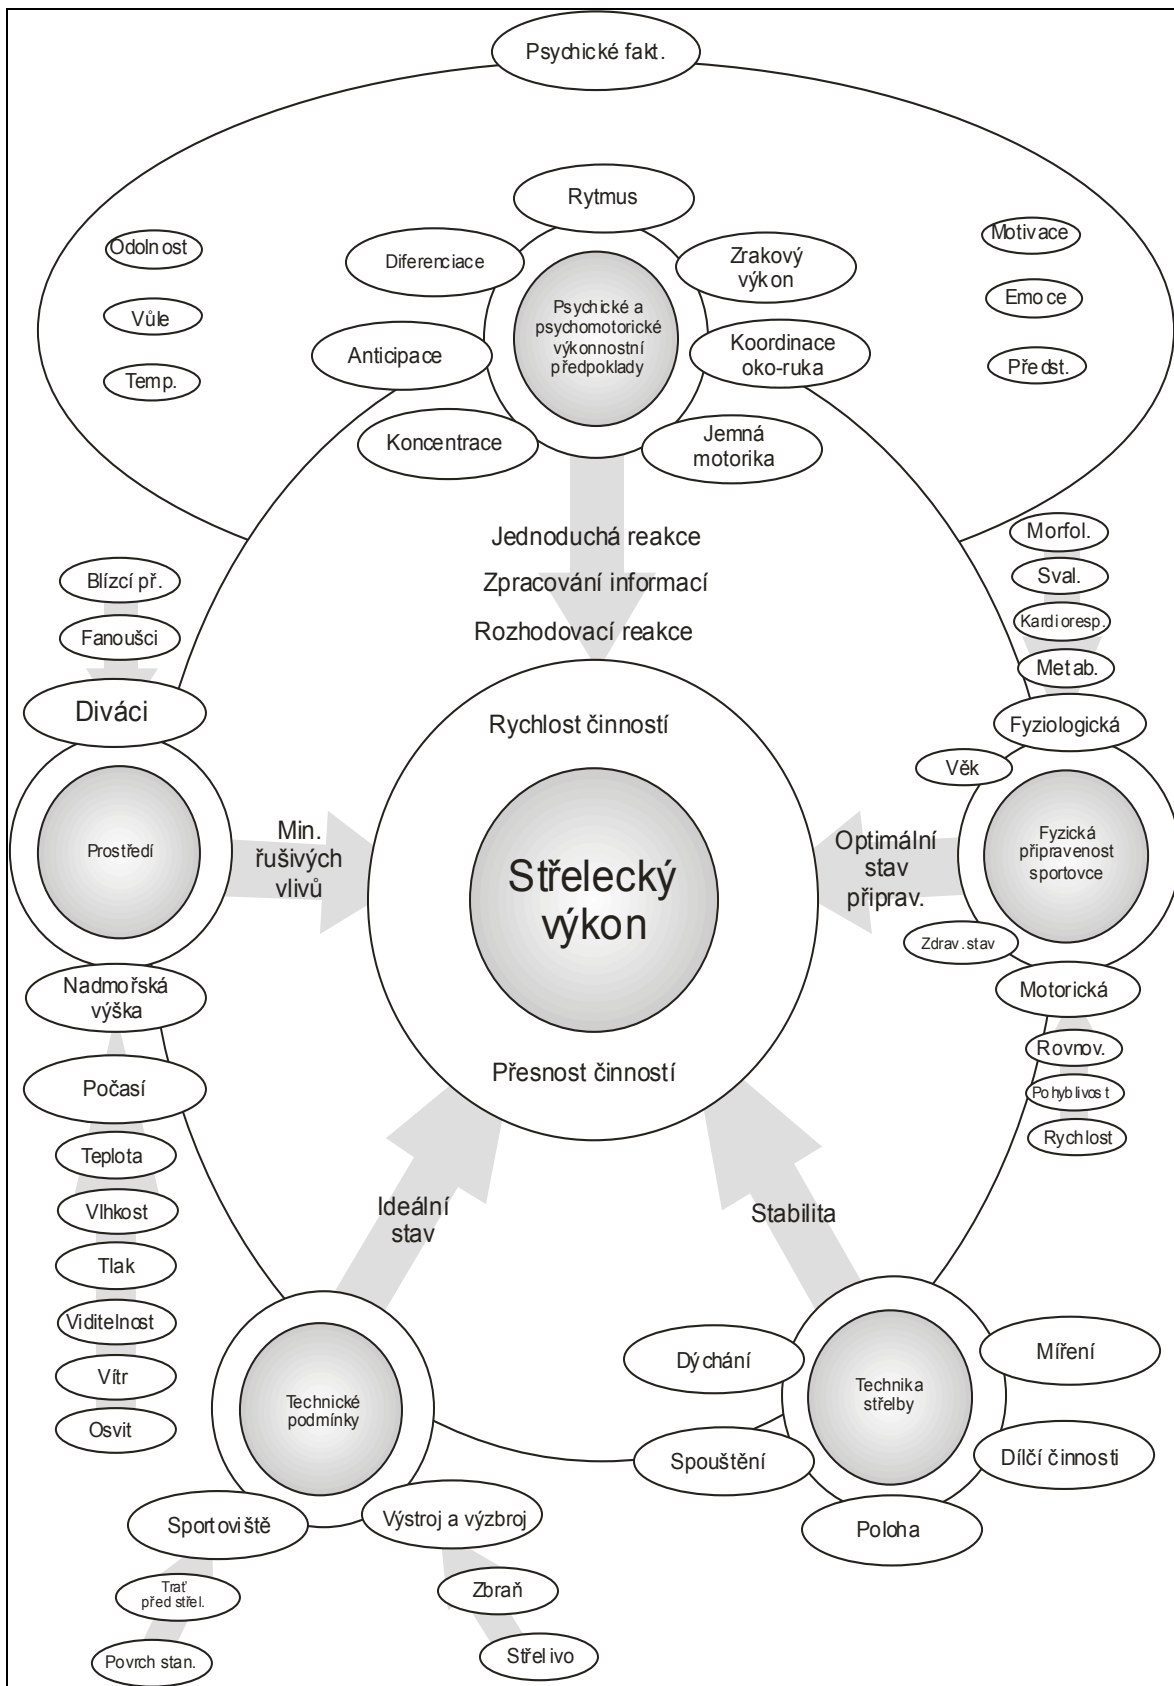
Psychické fakt.

Odolnost

Vůle

Temp.

Motivace

Emoce

Předst.

Rytmus

Diferenciace

Zrakový výkon

Psychické a psychomotorické výkonnostní předpoklady

Anticipace

Koordinace oko-ruka

Koncentrace

Jemná motorika

Jednoduchá reakce

Zpracování informací

Rozhodovací reakce

Morfol.

Sval.

Kardioresp.

Metab.

Blízcí př.

Fanoušci

Diváci

Rychlost činností

Fyziologická

Věk

Prostředí

Min. rušivých vlivů

Střelecký výkon

Optimální stav příprav.

Fyzická připravenost sportovce

Zdrav.stav

Motorická

Nadmořská výška

Rovnov.

Pohyblivost

Rychlost

Přesnost činností

Počasí

Teplota

Vlhkost

Tlak

Viditelnost

Vítr

Osvit

Ideální stav

Stabilita

Technické podmínky

Dýchání

Míření

Technika střelby

Spouštění

Dílčí činnosti

Poloha

Sportoviště

Výstroj a výzbroj

Trať před střel.

Zbraň

Povrch stan.

Střelivo